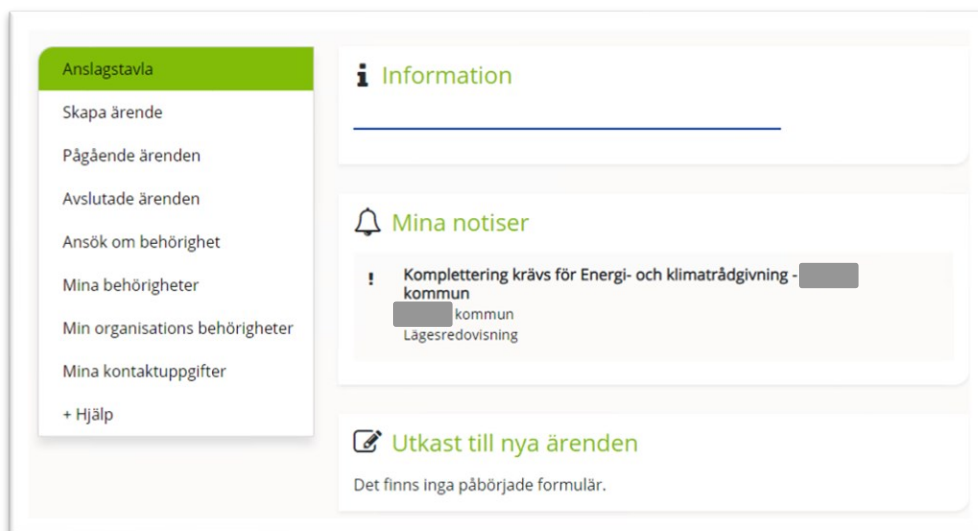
Anslagstavla
Skapa ärende
Pågående ärenden
Avslutade ärenden
Ansök om behörighet
Mina behörigheter
Min organisations behörigheter
Mina kontaktuppgifter
+ Hjälp

Information

Mina notiser

! Komplettering krävs för Energi- och klimatrådgivning - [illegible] kommun
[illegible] kommun
Lägesredovisning

Utkast till nya ärenden

Det finns inga påbörjade formulär.